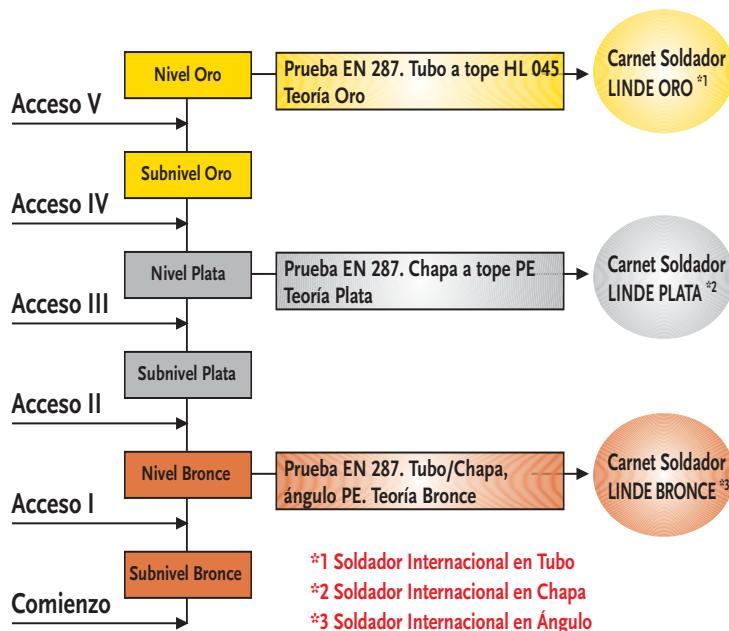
Nivel Oro

Prueba EN 287. Tubo a tope HL 045
Teoría Oro

Carnet Soldador
LINDE ORO *1

Acceso V

Subnivel Oro

Acceso IV

Nivel Plata

Prueba EN 287. Chapa a tope PE
Teoría Plata

Carnet Soldador
LINDE PLATA *2

Acceso III

Subnivel Plata

Acceso II

Nivel Bronce

Prueba EN 287. Tubo/Chapa, ángulo PE. Teoría Bronce

Carnet Soldador
LINDE BRONCE *3

Acceso I

Subnivel Bronce

Comienzo

*1 Soldador Internacional en Tubo
*2 Soldador Internacional en Chapa
*3 Soldador Internacional en Ángulo